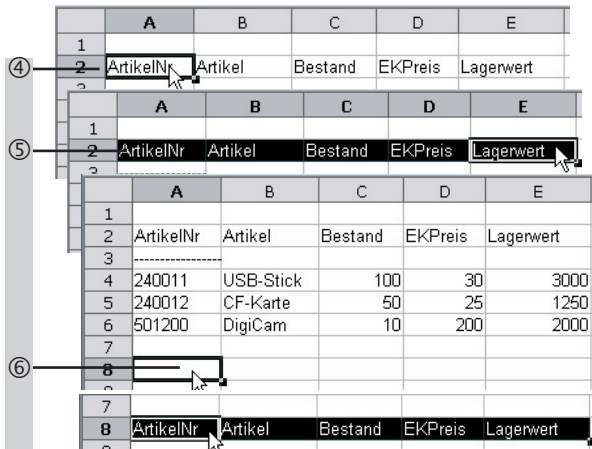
④

| | A | B | C | D | E |
|---|---|---|---|---|---|
| 1 | | | | | |
| 2 | ArtikelNr | Artikel | Bestand | EKPreis | Lagerwert |

⑤

| | A | B | C | D | E |
|---|---|---|---|---|---|
| 1 | | | | | |
| 2 | ArtikelNr | Artikel | Bestand | EKPreis | Lagerwert |

| | A | B | C | D | E |
|---|---|---|---|---|---|
| 1 | | | | | |
| 2 | ArtikelNr | Artikel | Bestand | EKPreis | Lagerwert |
| 3 | ---------------- | | | | |
| 4 | 240011 | USB-Stick | 100 | 30 | 3000 |
| 5 | 240012 | CF-Karte | 50 | 25 | 1250 |
| 6 | 501200 | DigiCam | 10 | 200 | 2000 |
| 7 | | | | | |
| 8 | | | | | |

⑥

| | | | | | |
|---|---|---|---|---|---|
| 7 | | | | | |
| 8 | ArtikelNr | Artikel | Bestand | EKPreis | Lagerwert |